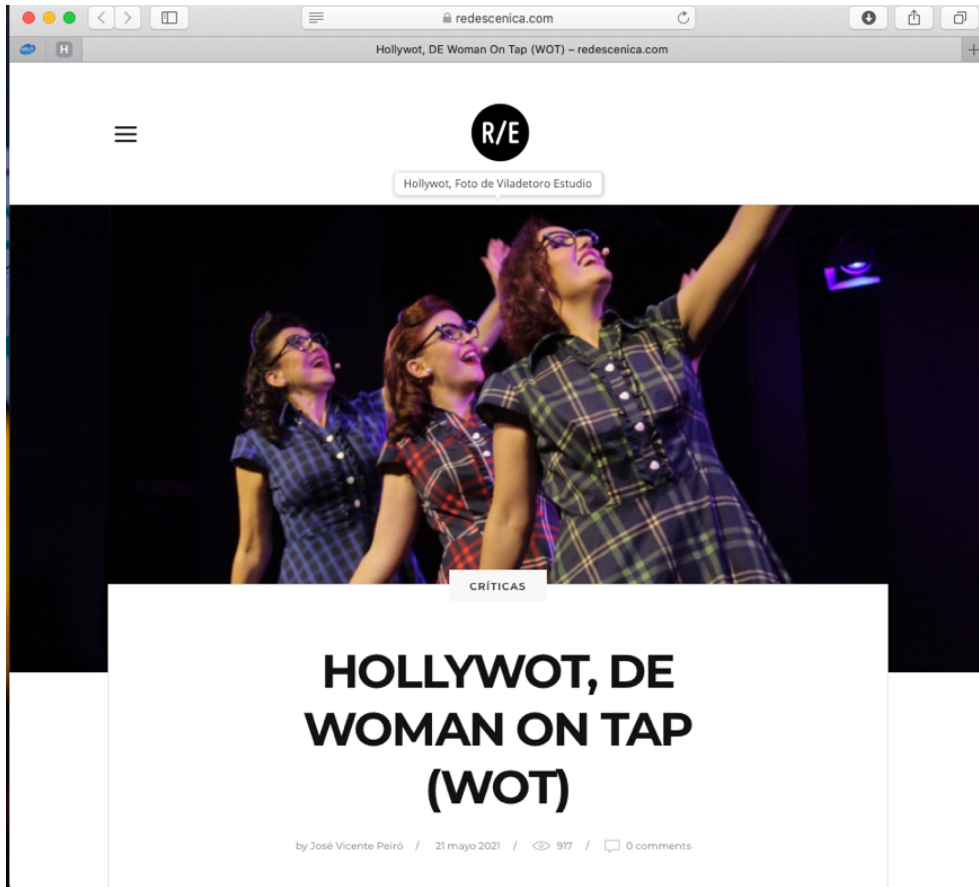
redescenica.com

H

Hollywot, DE Woman On Tap (WOT) – redescenica.com

R/E

Hollywot, Foto de Viladetoro Estudio

CRÍTICAS

HOLLYWOT, DE WOMAN ON TAP (WOT)

by José Vicente Peiró / 21 mayo 2021 / 917 / 0 comments